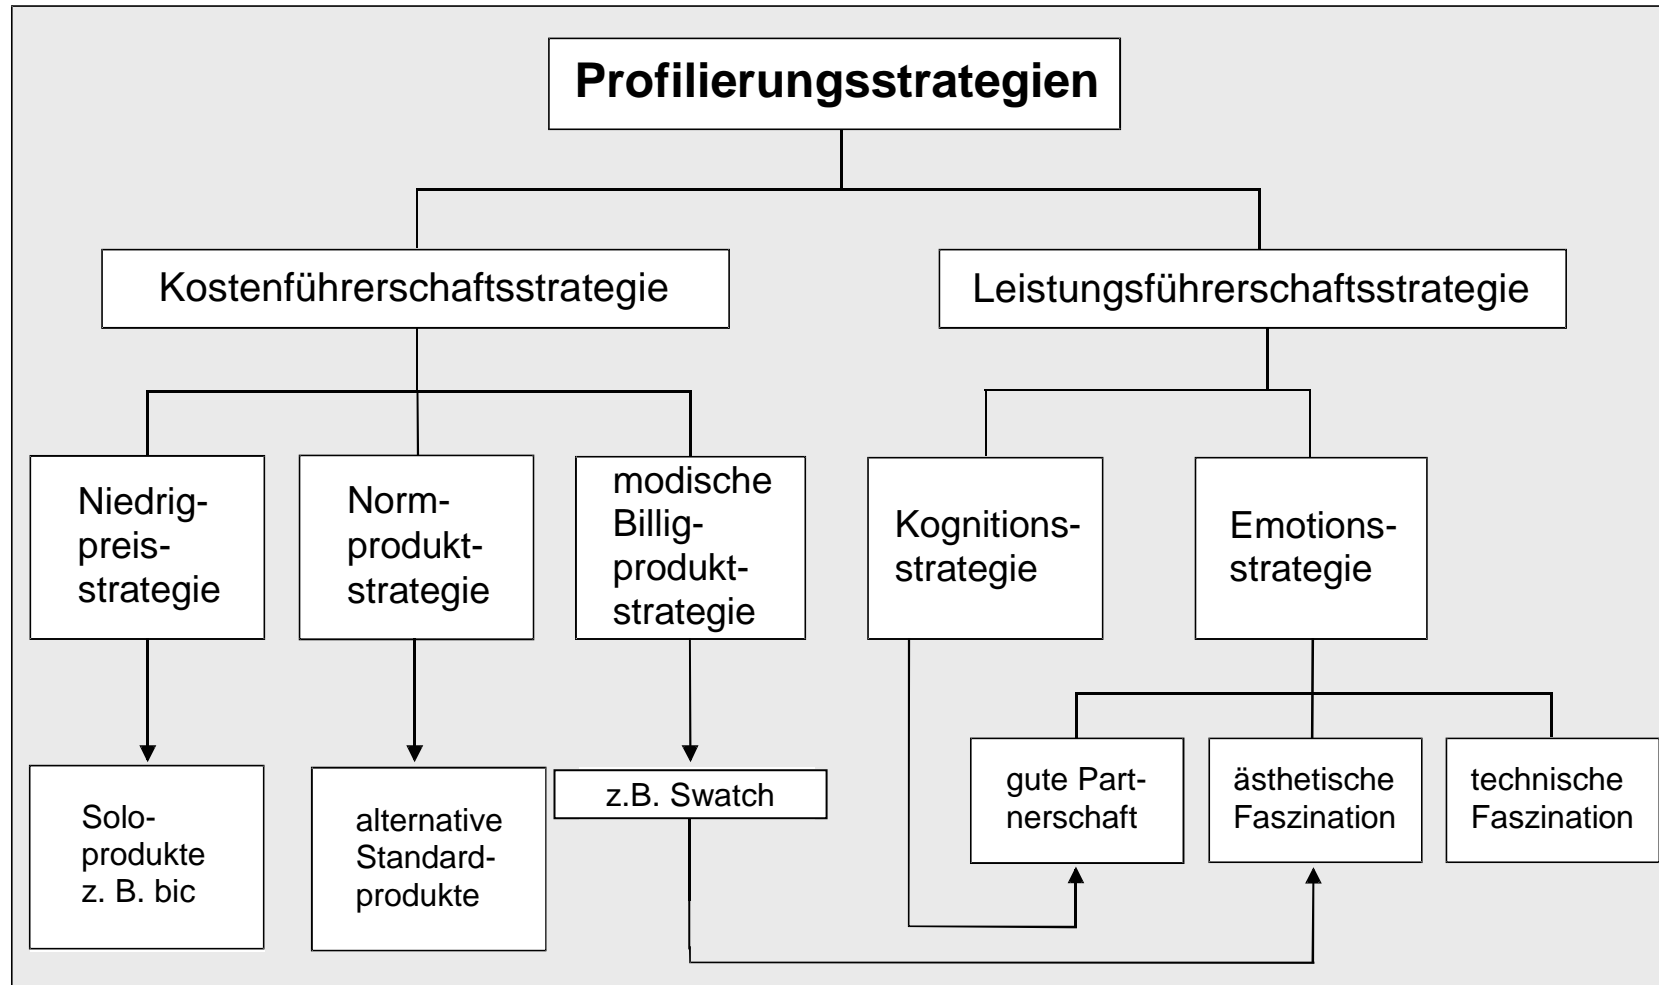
Profilierungsstrategien

Kostenführerschaftsstrategie

Leistungsführerschaftsstrategie

Niedrigpreisstrategie

Normproduktstrategie

modische Billigproduktstrategie

Kognitionsstrategie

Emotionsstrategie

Soloprodukte z. B. bic

alternative Standardprodukte

z.B. Swatch

gute Partnerschaft

ästhetische Faszination

technische Faszination